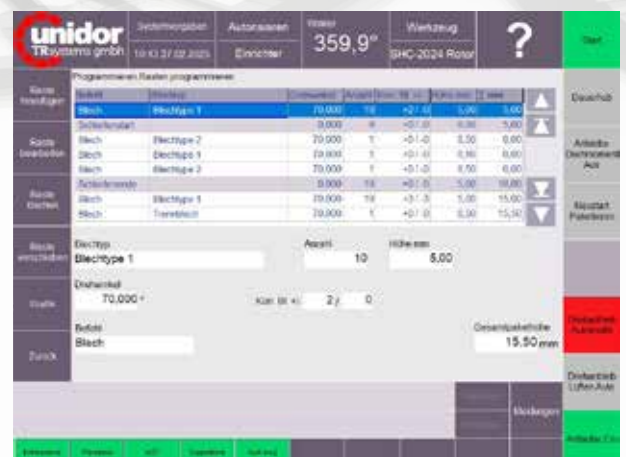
unidor TR systems gmbh

Systemvorgaben
10:13 27.02.2025

Automatisieren
Einrichter

Winkel
359,9°

Werkzeug
SHC-2024 Rotor

?

Start

Reihe hinzufügen

Reihe bearbeiten

Reihe löschen

Reihe verschieben

Grafik

Zurück

Programmieren Reihen programmieren

| Befehl | Blechtyp | Drehwinkel | Anzahl | Korr. W. +/- | Höhe mm | Istw. |
|---|---|---|---|---|---|---|
| Blech | Blechtype 1 | 70,000 | 10 | +2 / 0 | 5,00 | 5,00 |
| Schleifenstart | | 0,000 | 4 | +0 / 0 | 0,00 | 5,00 |
| Blech | Blechtype 2 | 70,000 | 1 | +0 / 0 | 0,00 | 0,00 |
| Blech | Blechtype 1 | 70,000 | 1 | +0 / 0 | 0,50 | 0,00 |
| Blech | Blechtype 2 | 70,000 | 1 | +0 / 0 | 0,50 | 0,00 |
| Schleifenende | | 0,000 | 10 | +0 / 0 | 5,00 | 10,00 |
| Blech | Blechtype 1 | 70,000 | 10 | +3 / 0 | 5,00 | 15,00 |
| Blech | Trennblech | 70,000 | 1 | +0 / 0 | 0,00 | 15,50 |

Blechtyp
Blechtype 1

Anzahl
10

Höhe mm
5,00

Drehwinkel
70,000 °

Korr. W. +/-
2 / 0

Befehl
Blech

Gesamtpakethöhe
15,50 mm

Durchzb

Anheben Dichtelement Aus

Neustart Paketbrem

Drehachse Automatik

Drehantrieb Lüften Auto

Anheben Ein

Meldungen